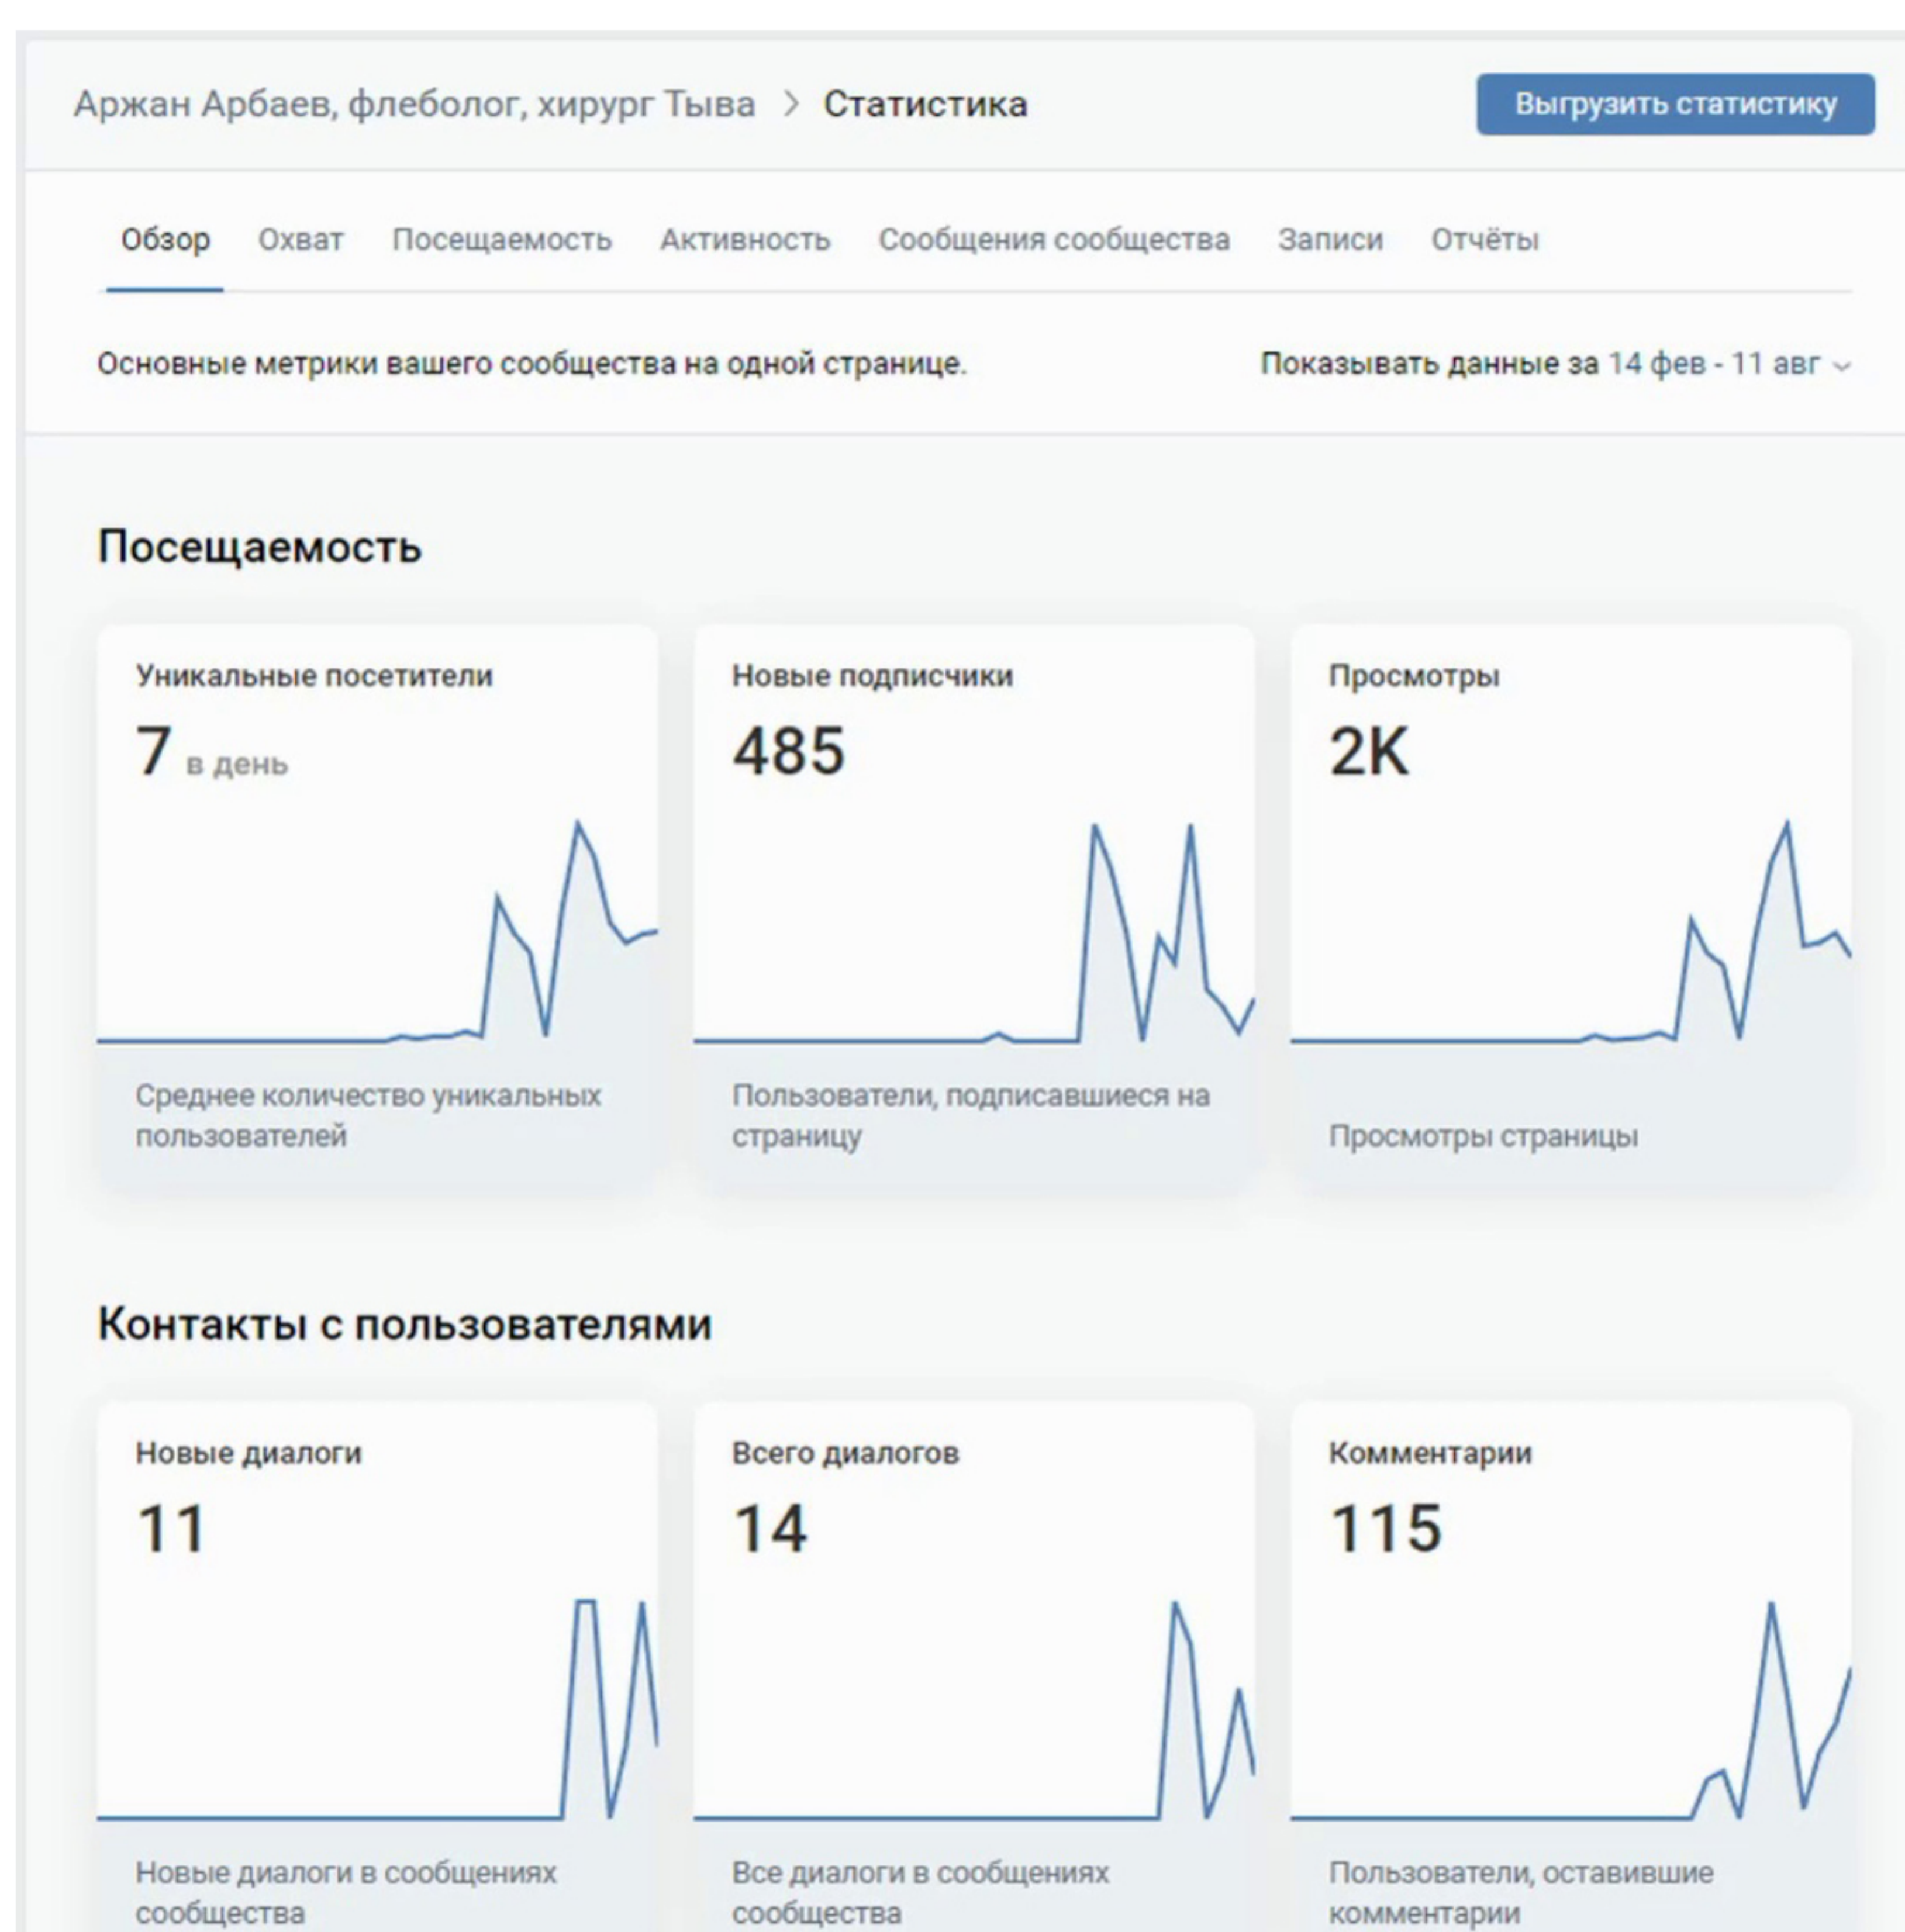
Аржан Арбаев, флеболог, хирург Тыва > Статистика

Выгрузить статистику

Обзор Охват Посещаемость Активность Сообщения сообщества Записи Отчёты

Основные метрики вашего сообщества на одной странице.

Показывать данные за 14 фев - 11 авг

Посещаемость

Уникальные посетители
7 в день
Среднее количество уникальных пользователей

Новые подписчики
485
Пользователи, подписавшиеся на страницу

Просмотры
2K
Просмотры страницы

Контакты с пользователями

Новые диалоги
11
Новые диалоги в сообщениях сообщества

Всего диалогов
14
Все диалоги в сообщениях сообщества

Комментарии
115
Пользователи, оставившие комментарии